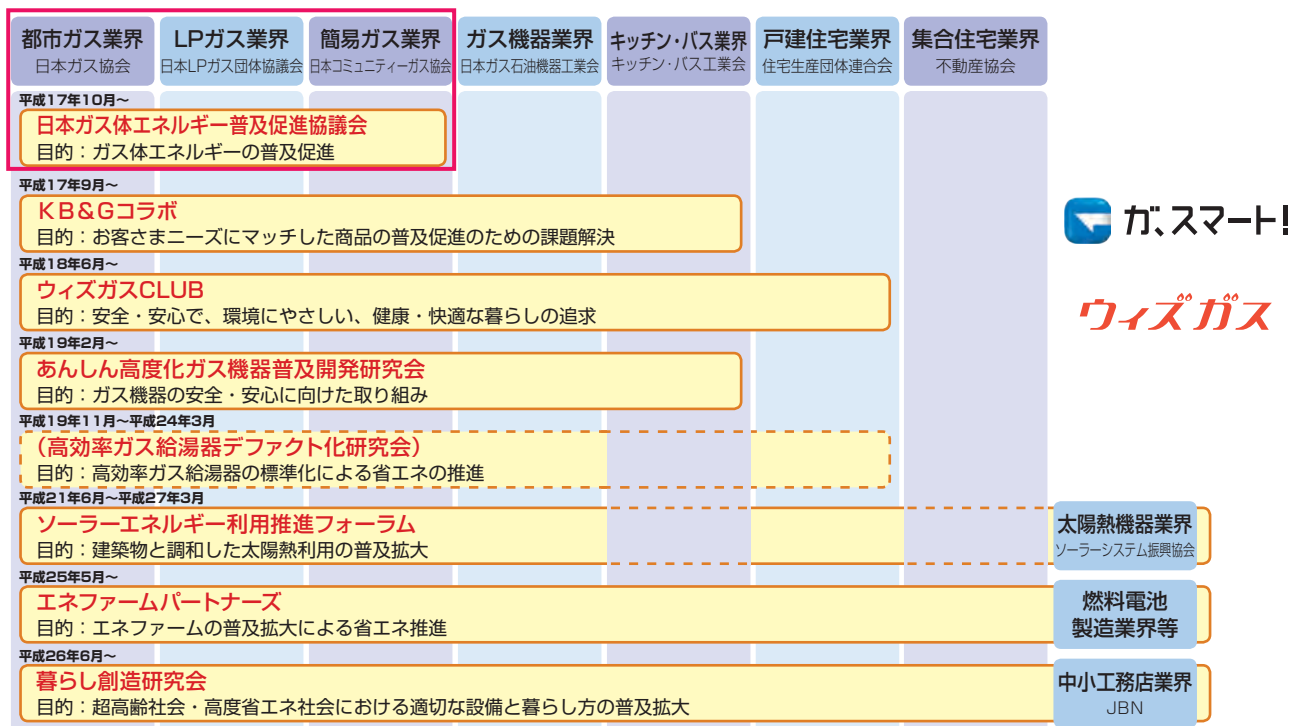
| 都市ガス業界 日本ガス協会 | LPガス業界 日本LPガス団体協議会 | 簡易ガス業界 日本コミュニティーガス協会 | ガス機器業界 日本ガス石油機器工業会 | キッチン・バス業界 キッチン・バス工業会 | 戸建住宅業界 住宅生産団体連合会 | 集合住宅業界 不動産協会 |
|---|---|---|---|---|---|---|

平成17年10月～
日本ガス体エネルギー普及促進協議会
目的：ガス体エネルギーの普及促進

平成17年9月～
KB&Gコラボ
目的：お客さまニーズにマッチした商品の普及促進のための課題解決

ガスマート!

平成18年6月～
ウィズガスCLUB
目的：安全・安心で、環境にやさしい、健康・快適な暮らしの追求

ウィズガス

平成19年2月～
あんしん高度化ガス機器普及開発研究会
目的：ガス機器の安全・安心に向けた取り組み

平成19年11月～平成24年3月
（高効率ガス給湯器デファクト化研究会）
目的：高効率ガス給湯器の標準化による省エネの推進

平成21年6月～平成27年3月
ソーラーエネルギー利用推進フォーラム
目的：建築物と調和した太陽熱利用の普及拡大

太陽熱機器業界
ソーラーシステム振興協会

平成25年5月～
エネファームパートナーズ
目的：エネファームの普及拡大による省エネ推進

燃料電池
製造業界等

平成26年6月～
暮らし創造研究会
目的：超高齢社会・高度省エネ社会における適切な設備と暮らし方の普及拡大

中小工務店業界
JBN